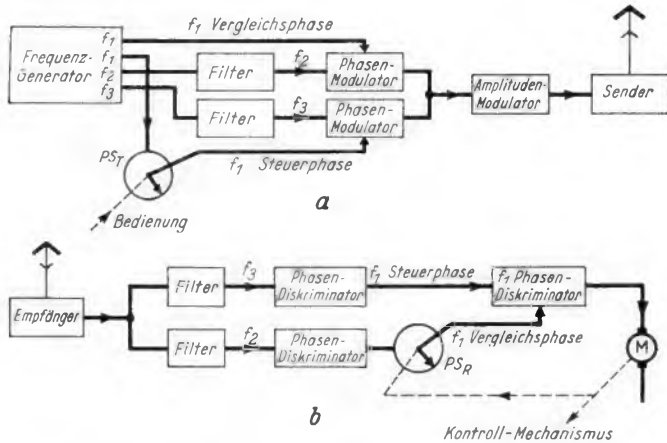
$f_1$ Vergleichsphase

Frequenz-Generator $f_1$ $f_1$ $f_2$ $f_3$

Filter $f_2$ Phasen-Modulator

Filter $f_3$ Phasen-Modulator

Amplituden-Modulator

Sender

$PS_T$

$f_1$ Steuerphase

Bedienung

a

Empfänger

Filter $f_3$ Phasen-Diskriminator $f_1$ Steuerphase $f_1$ Phasen-Diskriminator

Filter $f_2$ Phasen-Diskriminator $f_1$ Vergleichsphase

$PS_R$

M

b

Kontroll-Mechanismus